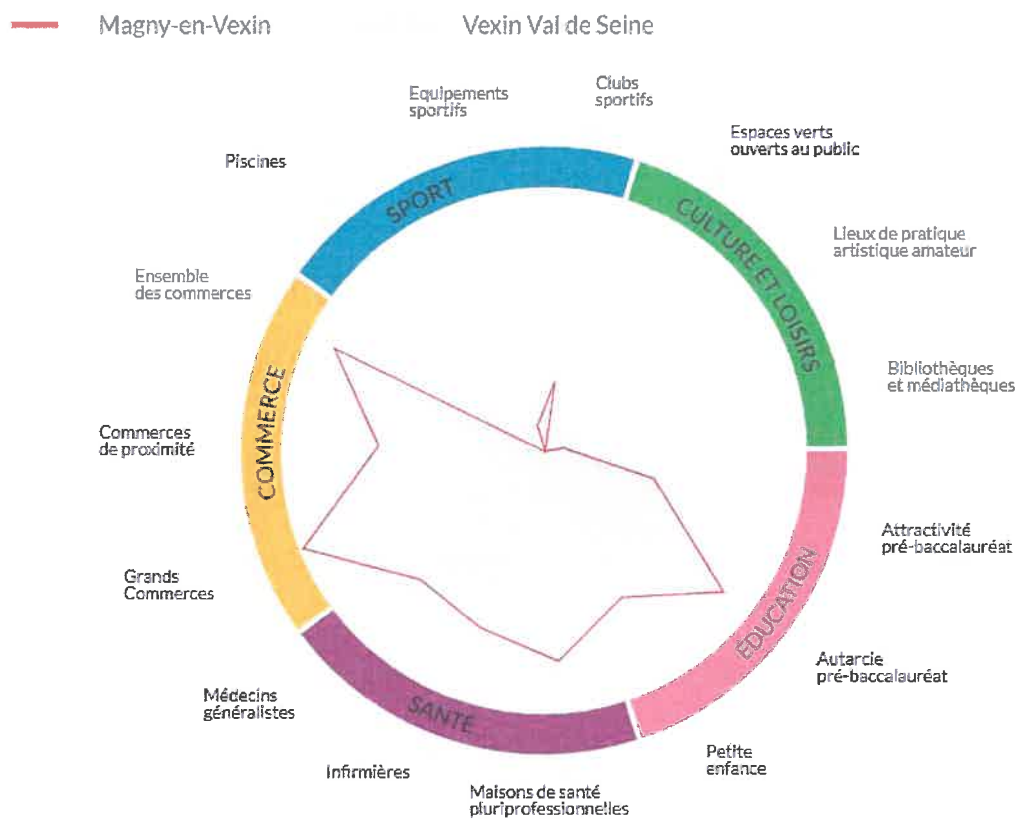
Magny-en-Vexin

Vexin Val de Seine

Equipements sportifs

Clubs sportifs

Espaces verts ouverts au public

Piscines

SPORT

CULTURE ET LOISIRS

Lieux de pratique artistique amateur

Ensemble des commerces

Bibliothèques et médiathèques

COMMERCE

Commerces de proximité

Attractivité pré-baccalauréat

ÉDUCATION

Grands Commerces

Autarcie pré-baccalauréat

Médecins généralistes

SANTÉ

Petite enfance

Infirmières

Maisons de santé pluriprofessionnelles